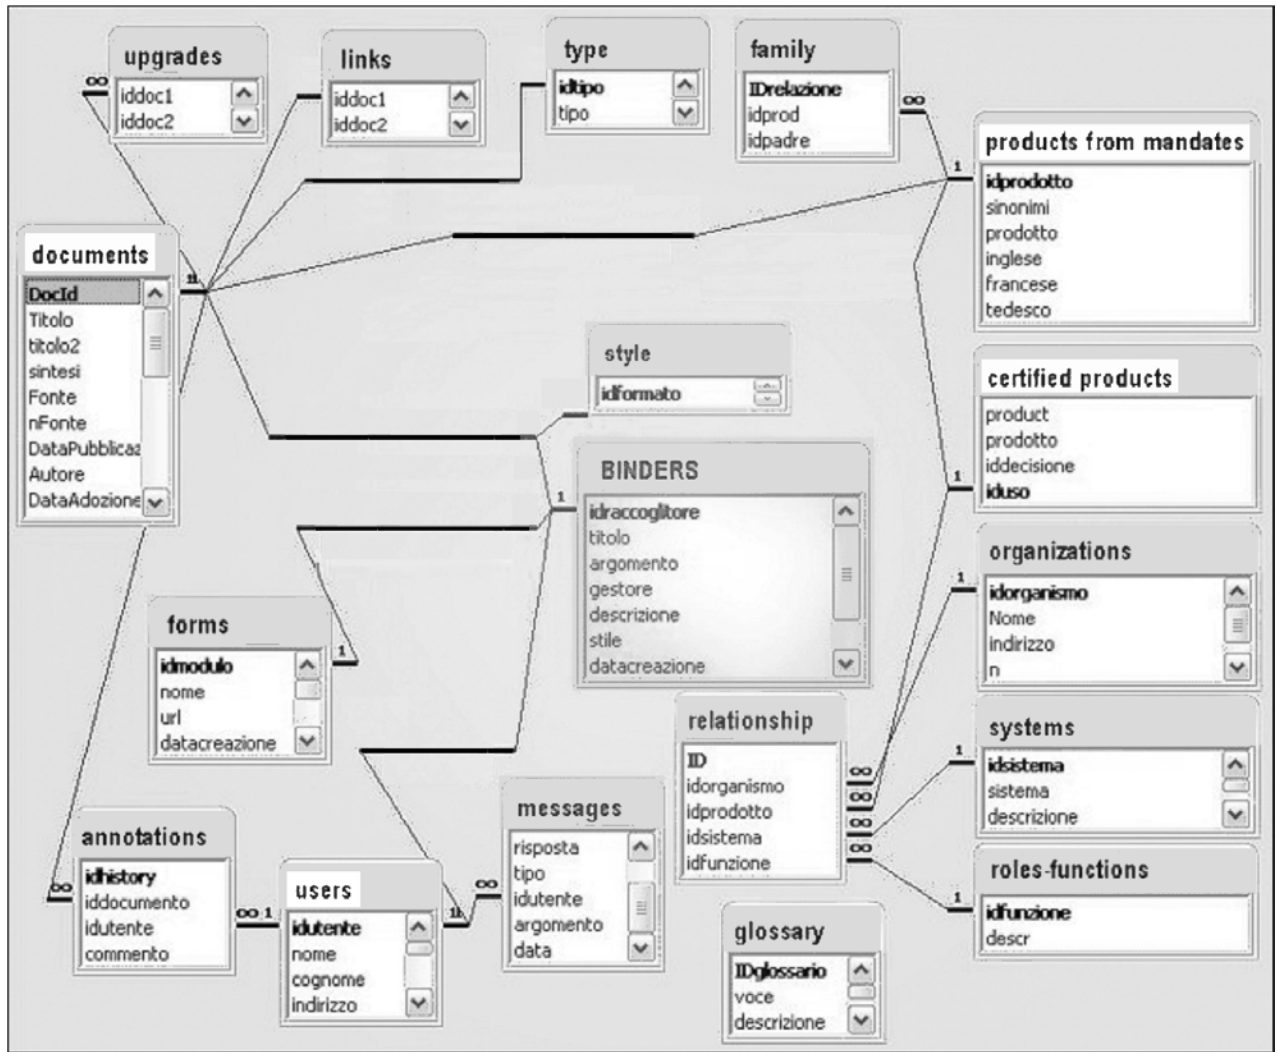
upgrades
iddoc1
iddoc2

links
iddoc1
iddoc2

type
idtipo
tipo

family
IDrelazione
idprod
idpadre

products from mandates
idprodotto
sinonimi
prodotto
inglese
francese
tedesco

documents
DocId
Titolo
titolo2
sintesi
Fonte
nFonte
DataPubblicaz
Autore
DataAdozione

style
idformato

certified products
product
prodotto
iddecisione
iduso

BINDERS
idraccoglitore
titolo
argomento
gestore
descrizione
stile
datacreazione

organizations
idorganismo
Nome
indirizzo
n

forms
idmodulo
nome
url
datacreazione

relationship
ID
idorganismo
idprodotto
idsistema
idfunzione

systems
idsistema
sistema
descrizione

messages
risposta
tipo
idutente
argomento
data

annotations
idhistory
iddocumento
idutente
commento

users
idutente
nome
cognome
indirizzo

roles-functions
idfunzione
descr

glossary
IDglossario
voce
descrizione

∞ 1 1 ∞ 1 1 1 1 1 ∞ ∞ ∞ ∞ 1 1 ∞ ∞ 1 1 ∞